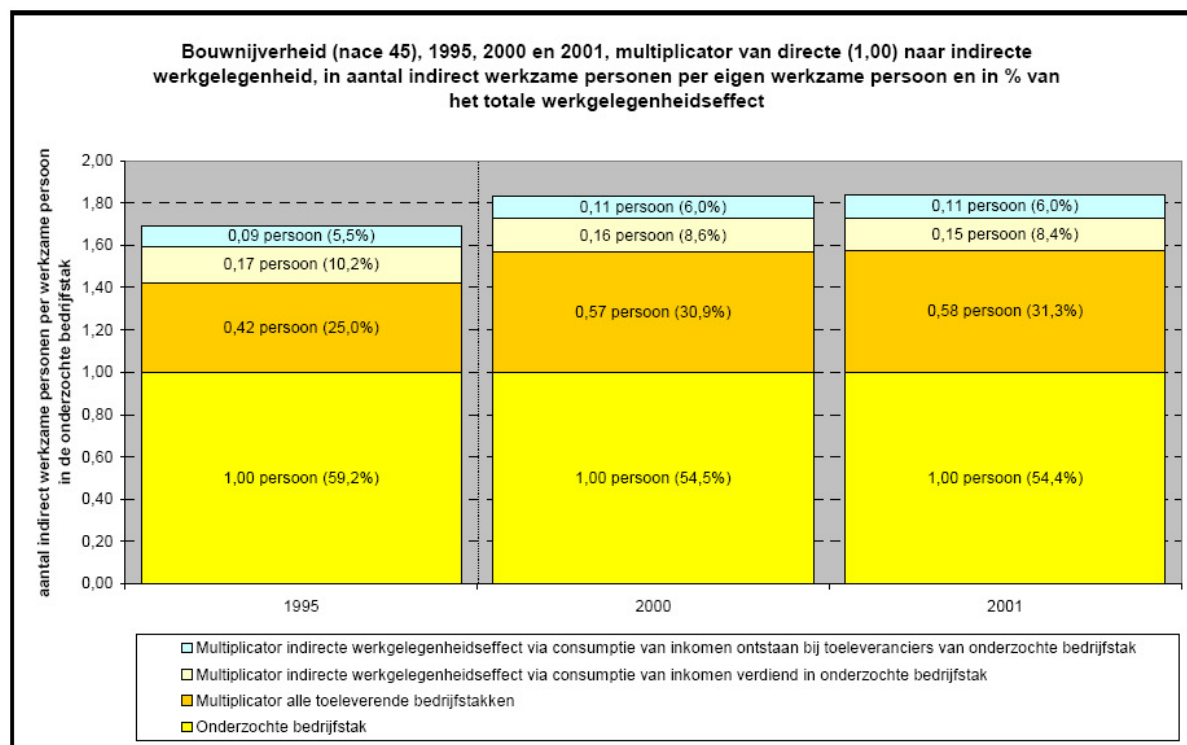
Bouwnijverheid (nace 45), 1995, 2000 en 2001, multiplicator van directe (1,00) naar indirecte werkgelegenheid, in aantal indirect werkzame personen per eigen werkzame persoon en in % van het totale werkgelegenheidseffect

aantal indirect werkzame personen per werkzame persoon in de onderzochte bedrijfstak

2,00
1,80
1,60
1,40
1,20
1,00
0,80
0,60
0,40
0,20
0,00

0,09 persoon (5,5%)
0,17 persoon (10,2%)
0,42 persoon (25,0%)
1,00 persoon (59,2%)

0,11 persoon (6,0%)
0,16 persoon (8,6%)
0,57 persoon (30,9%)
1,00 persoon (54,5%)

0,11 persoon (6,0%)
0,15 persoon (8,4%)
0,58 persoon (31,3%)
1,00 persoon (54,4%)

1995
2000
2001

Multiplicator indirecte werkgelegenheidseffect via consumptie van inkomen ontstaan bij toeleveranciers van onderzochte bedrijfstak
Multiplicator indirecte werkgelegenheidseffect via consumptie van inkomen verdiend in onderzochte bedrijfstak
Multiplicator alle toeleverende bedrijfstakken
Onderzochte bedrijfstak